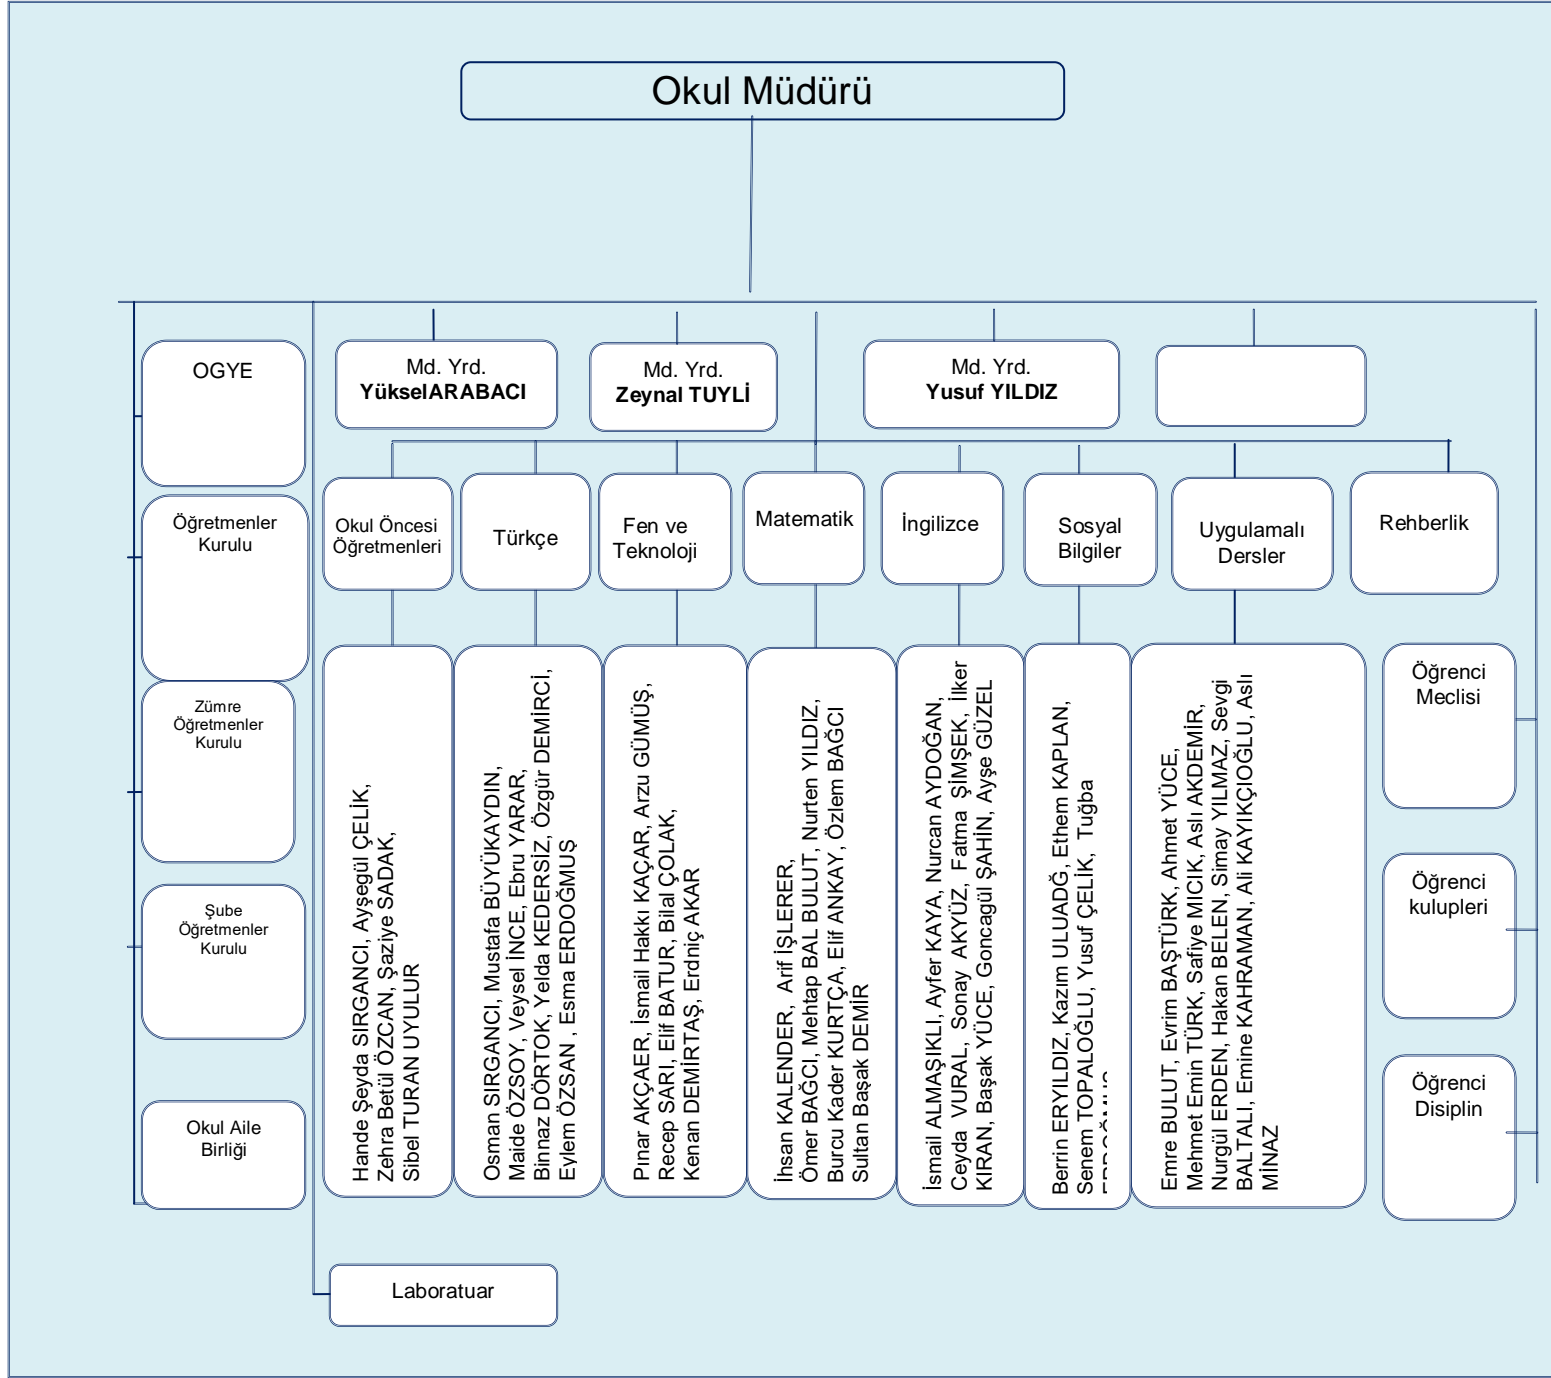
Okul Müdürü

OGYE

Öğretmenler Kurulu

Zümre Öğretmenler Kurulu

Şube Öğretmenler Kurulu

Okul Aile Birliği

Md. Yrd. YükselARABACI

Md. Yrd. Zeynal TUYLİ

Md. Yrd. Yusuf YILDIZ

Okul Öncesi Öğretmenleri

Türkçe

Fen ve Teknoloji

Matematik

İngilizce

Sosyal Bilgiler

Uygulamalı Dersler

Rehberlik

Hande Şeyda SIRGANCI, Ayşegül ÇELİK, Zehra Betül ÖZCAN, Şaziye SADAK, Sibel TURAN UYULUR

Osman SIRGANCI, Mustafa BÜYÜKAYDIN, Maide ÖZSOY, Veysel İNCE, Ebru YARAR, Binnaz DÖRTOK, Yelda KEDERSİZ, Özgür DEMİRCİ, Eylem ÖZSAN , Esma ERDOĞMUŞ

Pınar AKÇAER, İsmail Hakkı KAÇAR, Arzu GÜMÜŞ, Recep SARI, Elif BATUR, Bilal ÇOLAK, Kenan DEMİRTAŞ, Erdinç AKAR

İhsan KALENDER, Arif İŞLERER, Ömer BAĞCI, Mehtap BAL BULUT, Nurten YILDIZ, Burcu Kader KURTÇA, Elif ANKAY, Özlem BAĞCI Sultan Başak DEMİR

İsmail ALMAŞIKLI, Ayfer KAYA, Nurcan AYDOĞAN, Ceyda VURAL, Sonay AKYÜZ, Fatma ŞİMŞEK, İlker KIRAN, Başak YÜCE, Goncagül ŞAHİN, Ayşe GÜZEL

Berrin ERYILDIZ, Kazım ULUADĞ, Ethem KAPLAN, Senem TOPALOĞLU, Yusuf ÇELİK, Tuğba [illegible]

Emre BULUT, Evrim BAŞTÜRK, Ahmet YÜCE, Mehmet Emin TÜRK, Safiye MICIK, Aslı AKDEMİR, Nurgül ERDEN, Hakan BELEN, Simay YILMAZ, Sevgi BALTALI, Emine KAHRAMAN, Ali KAYIKÇIOĞLU, Aslı MİNAZ

Öğrenci Meclisi

Öğrenci kulupleri

Öğrenci Disiplin

Laboratuar